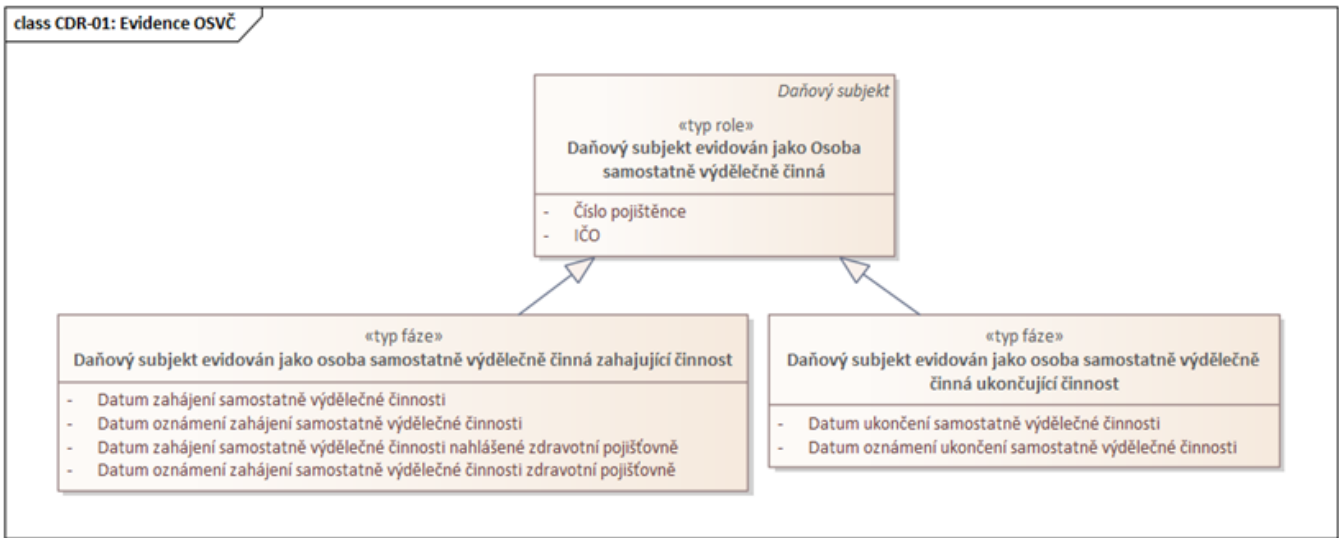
class CDR-01: Evidence OSVČ

Daňový subjekt

«typ role»
Daňový subjekt evidován jako Osoba samostatně výdělečně činná

- Číslo pojištěnce
- IČO

«typ fáze»
Daňový subjekt evidován jako osoba samostatně výdělečně činná zahajující činnost

- Datum zahájení samostatně výdělečné činnosti
- Datum oznámení zahájení samostatně výdělečné činnosti
- Datum zahájení samostatně výdělečné činnosti nahlášené zdravotní pojišťovně
- Datum oznámení zahájení samostatně výdělečné činnosti zdravotní pojišťovně

«typ fáze»
Daňový subjekt evidován jako osoba samostatně výdělečně činná ukončující činnost

- Datum ukončení samostatně výdělečné činnosti
- Datum oznámení ukončení samostatně výdělečné činnosti